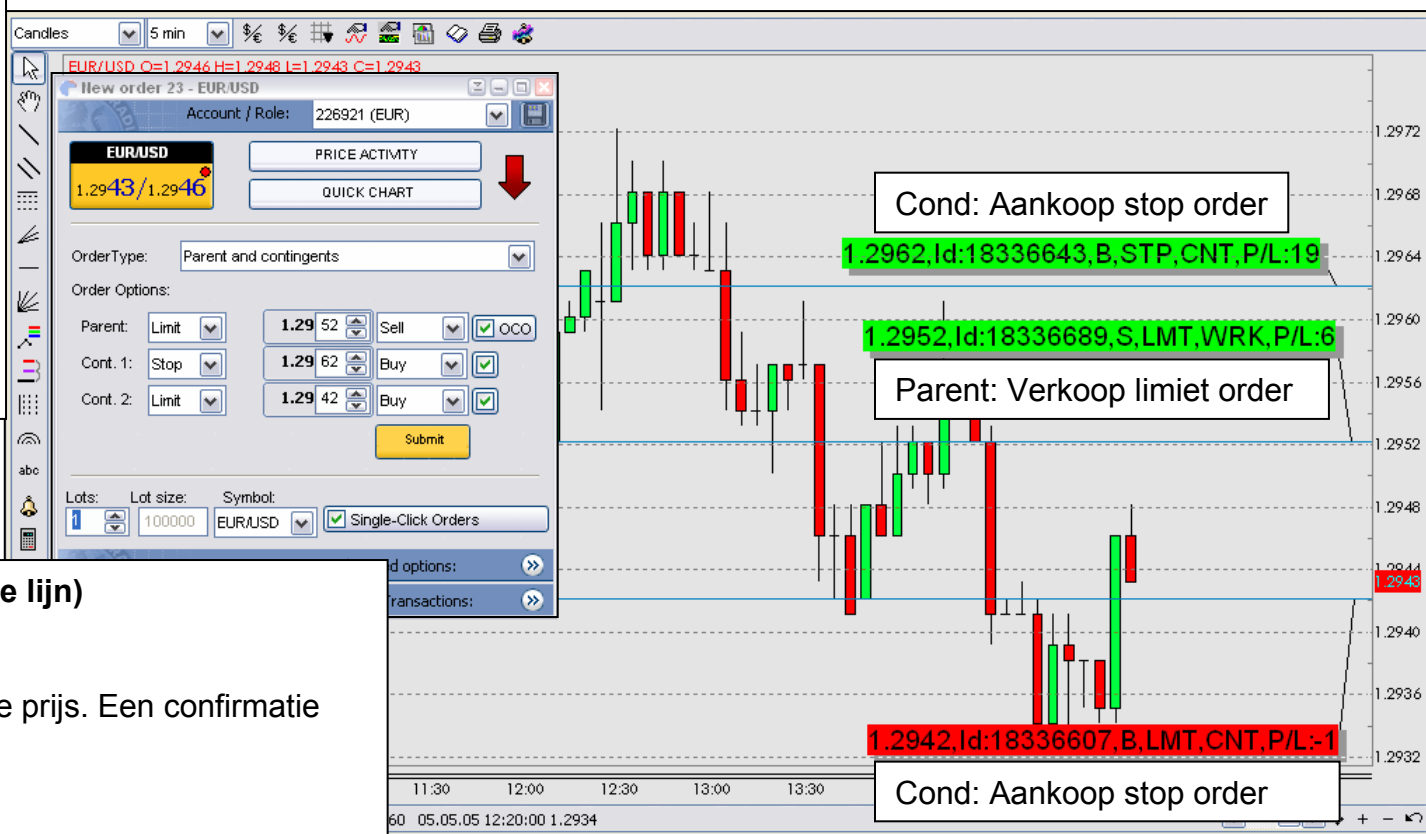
Candles 5 min

EUR/USD O=1.2946 H=1.2948 L=1.2943 C=1.2943

New order 23 - EUR/USD

Account / Role: 226921 (EUR)

EUR/USD
1.2943/1.2946

PRICE ACTIVITY
QUICK CHART

OrderType: Parent and contingents
Order Options:
Parent: Limit 1.29 52 Sell OCO
Cont. 1: Stop 1.29 62 Buy
Cont. 2: Limit 1.29 42 Buy

Submit

Lots: Lot size: Symbol:
1 100000 EUR/USD Single-Click Orders

d options:
Transactions:

e lijn)

e prijs. Een confirmatie

Cond: Aankoop stop order
1.2962,Id:18336643,B,STP,CNT,P/L:19
1.2952,Id:18336689,S,LMT,WRK,P/L:6
Parent: Verkoop limiet order
1.2942,Id:18336607,B,LMT,CNT,P/L:-1
Cond: Aankoop stop order

1.2972
1.2968
1.2964
1.2960
1.2956
1.2952
1.2948
1.2944
1.2943
1.2940
1.2936
1.2932

11:30 12:00 12:30 13:00 13:30

60 05.05.05 12:20:00 1.2934

abc